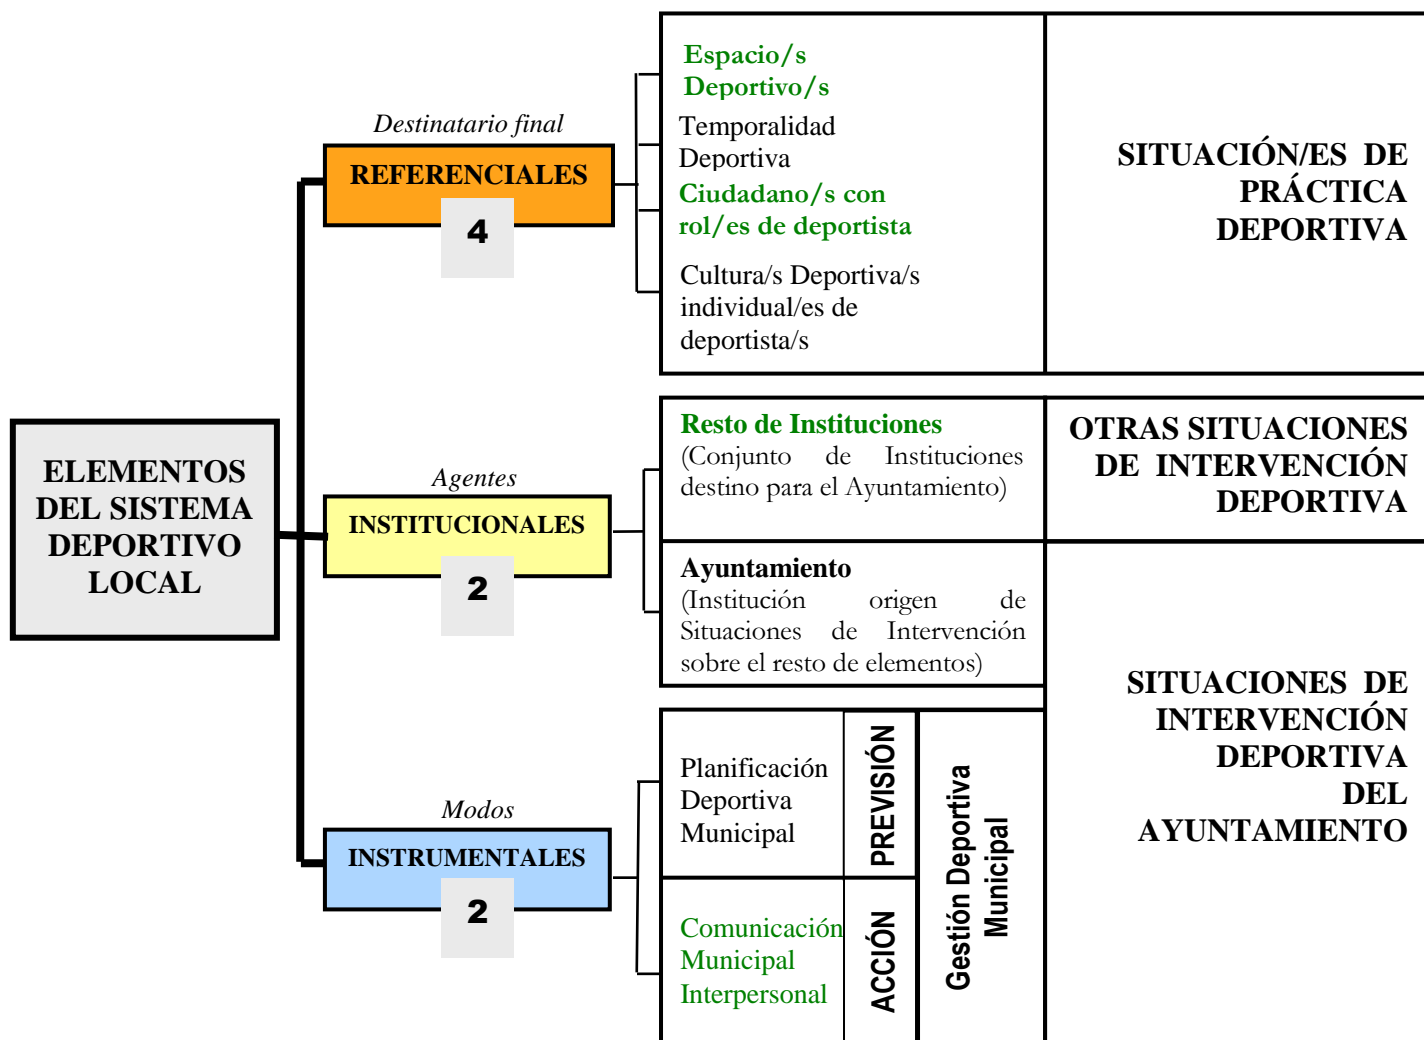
ELEMENTOS DEL SISTEMA DEPORTIVO LOCAL

Destinatario final
REFERENCIALES
4

Espacio/s Deportivo/s
Temporalidad Deportiva
Ciudadano/s con rol/es de deportista
Cultura/s Deportiva/s individual/es de deportista/s

SITUACIÓN/ES DE PRÁCTICA DEPORTIVA

Agentes
INSTITUCIONALES
2

Resto de Instituciones
(Conjunto de Instituciones destino para el Ayuntamiento)

OTRAS SITUACIONES DE INTERVENCIÓN DEPORTIVA

Ayuntamiento
(Institución origen de Situaciones de Intervención sobre el resto de elementos)

Modos
INSTRUMENTALES
2

Planificación Deportiva Municipal
PREVISIÓN

Comunicación Municipal Interpersonal
ACCIÓN

Gestión Deportiva Municipal

SITUACIONES DE INTERVENCIÓN DEPORTIVA DEL AYUNTAMIENTO